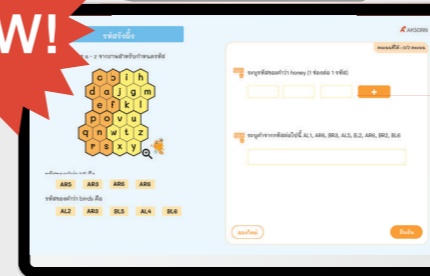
W!

รหัสรังผึ้ง

AKSORN

ตอบแล้ว : 0/2 คะแนน

6 - 2 จากภาพด้านบนรหัส

c g i h
d a j g m
e f k l
p o v u
q n w t z
r s x y

รหัสของคำว่า ... คือ

AR5 AR3 AR6 AR6

รหัสของคำว่า birds คือ

AL2 AR3 BL5 AL4 BL6

จงดูรหัสของคำว่า honey (1 ช่องต่อ 1 รหัส)

+

จงดูคำจากรหัสต่อไปนี้ AL1, AR6, BR3, AL5, BL2, AR6, BR2, BL6

ลองใหม่

ยืนยัน